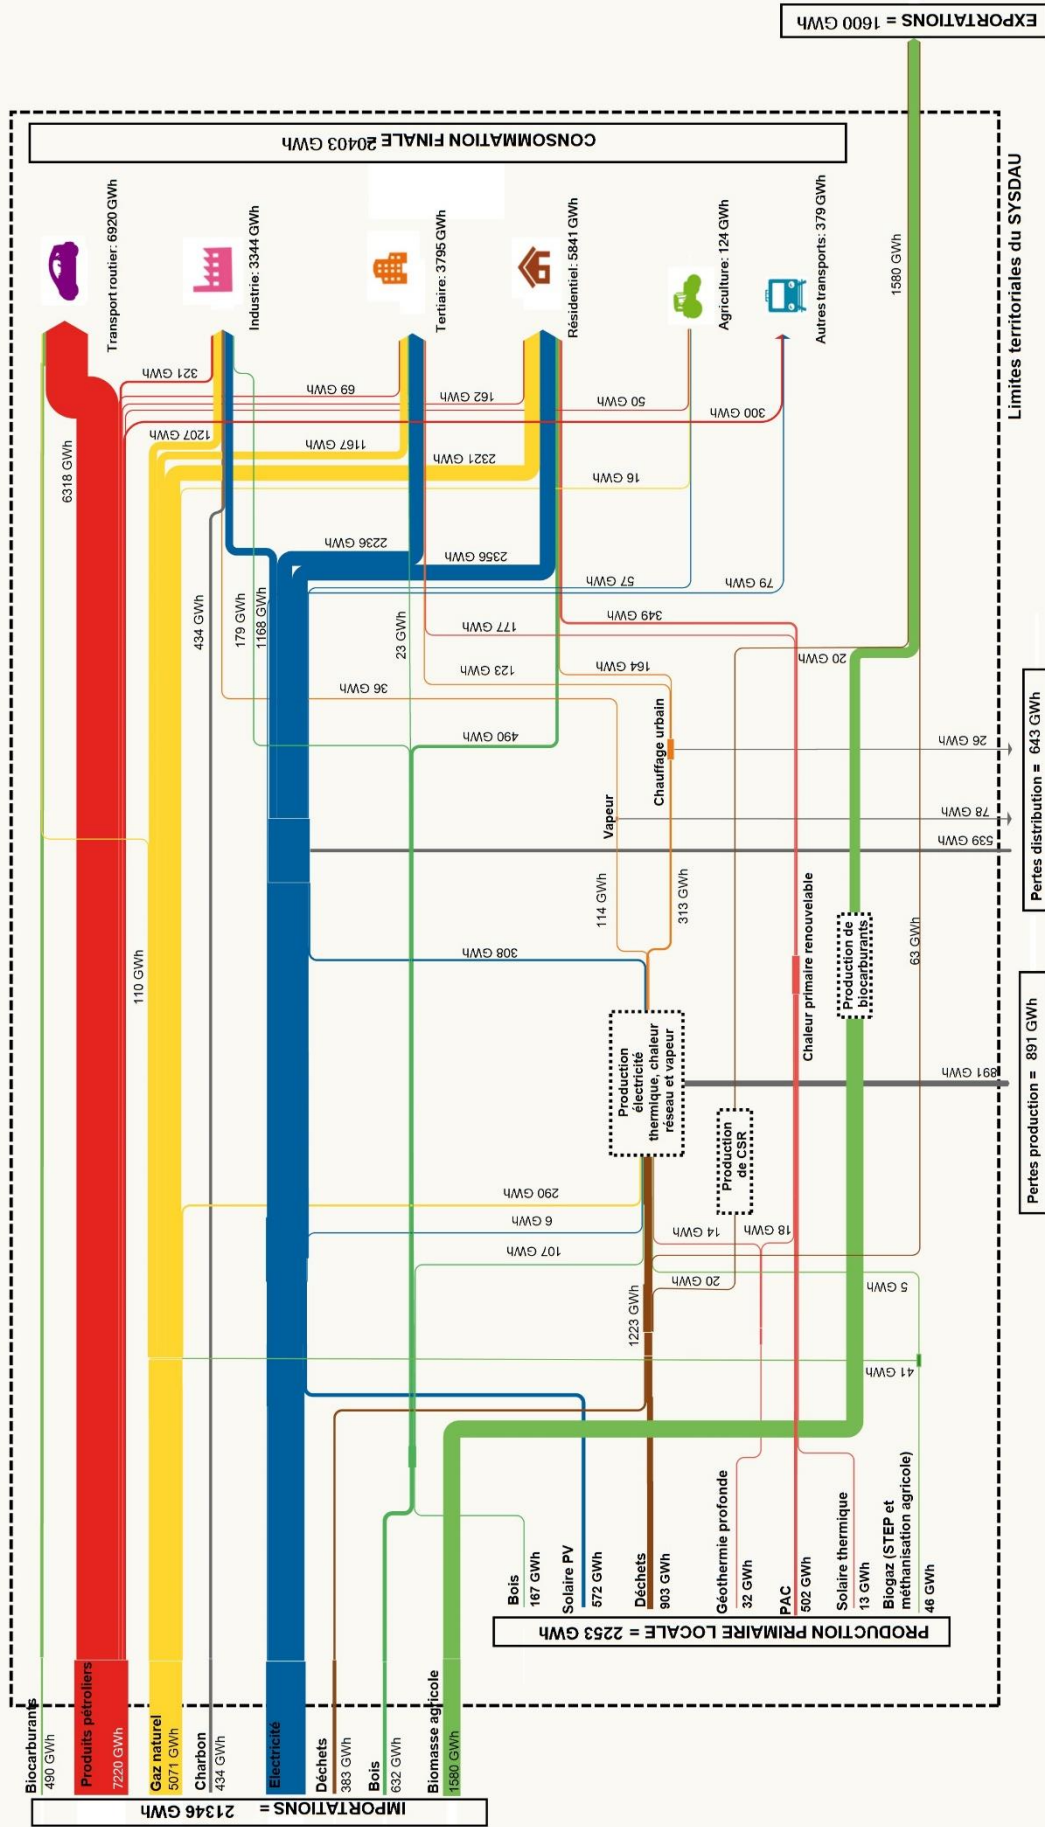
EXPORTATIONS = 1600 GWh

CONSOMMATION FINALE 20403 GWh

Transport routier: 6920 GWh
Industrie: 3344 GWh
Tertiaire: 3795 GWh
Résidentiel: 5841 GWh
Agriculture: 124 GWh
Autres transports: 379 GWh

Limites territoriales du SYSDAU

1580 GWh
6318 GWh
321 GWh
69 GWh
162 GWh
50 GWh
1207 GWh
1167 GWh
2321 GWh
300 GWh
16 GWh
2236 GWh
2356 GWh
57 GWh
79 GWh
434 GWh
179 GWh
1168 GWh
23 GWh
177 GWh
349 GWh
123 GWh
164 GWh
20 GWh
36 GWh
490 GWh
Chauffage urbain
26 GWh
Vapeur
78 GWh
539 GWh
Pertes distribution = 643 GWh
114 GWh
313 GWh
Chaleur primaire renouvelable
Production de biocarburants
63 GWh
110 GWh
308 GWh
Production électricité thermique, chaleur réseau et vapeur
891 GWh
Pertes production = 891 GWh
Production de CSR
290 GWh
6 GWh
14 GWh
18 GWh
107 GWh
1223 GWh
20 GWh
5 GWh
41 GWh

Bois 167 GWh
Solaire PV 572 GWh
Déchets 903 GWh
Géothermie profonde 32 GWh
PAC 502 GWh
Solaire thermique 13 GWh
Biogaz (STEP et méthanisation agricole) 46 GWh

PRODUCTION PRIMAIRE LOCALE = 2253 GWh

Biocarburants 490 GWh
Produits pétroliers 7220 GWh
Gaz naturel 5071 GWh
Charbon 434 GWh
Electricité
Déchets 383 GWh
Bois 632 GWh
Biomasse agricole 1580 GWh

IMPORTATIONS = 21346 GWh